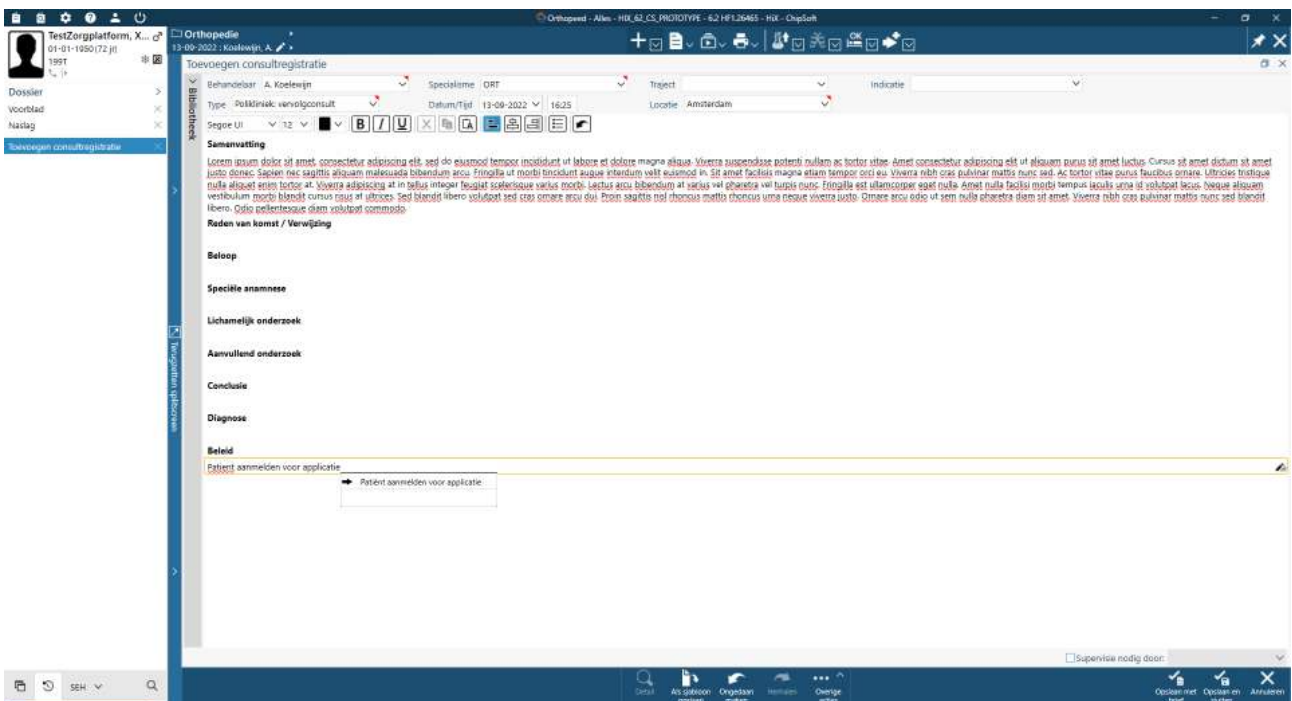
Orthopeed - Alles - HIX_62_CS_PROTOTYPE - 6.2 HF1.26465 - HiX - ChipSoft

TestZorgplatform, X...
01-01-1950 (72 jr)
1991

Orthopedie
13-09-2022 : Koelewijn, A.

Dossier
Voorblad
Naslag
Toevoegen consultregistratie

Toevoegen consultregistratie

Bibliotheek

Behandelaar A. Koelewijn
Specialisme ORT
Traject
Indicatie
Type Polikliniek: vervolgconsult
Datum/Tijd 13-09-2022 16:25
Locatie Amsterdam

Segoe UI 12

Samenvatting

Lorem ipsum dolor sit amet, consectetur adipiscing elit, sed do eiusmod tempor incididunt ut labore et dolore magna aliqua. Viverra suspendisse potenti nullam ac tortor vitae. Amet consectetur adipiscing elit ut aliquam purus sit amet luctus. Cursus sit amet dictum sit amet justo donec. Sapien nec sagittis aliquam malesuada bibendum arcu. Fringilla ut morbi tincidunt augue interdum velit euismod in. Sit amet facilisis magna etiam tempor orci eu. Viverra nibh cras pulvinar mattis nunc sed. Ac tortor vitae purus faucibus ornare. Ultricies tristique nulla aliquet enim tortor at. Viverra adipiscing at in tellus integer feugiat scelerisque varius morbi. Lectus arcu bibendum at varius vel pharetra vel turpis nunc. Fringilla est ullamcorper eget nulla. Amet nulla facilisi morbi tempus iaculis urna id volutpat lacus. Neque aliquam vestibulum morbi blandit cursus risus at ultrices. Sed blandit libero volutpat sed cras ornare arcu dui. Proin sagittis nisl rhoncus mattis rhoncus urna neque viverra justo. Ornare arcu odio ut sem nulla pharetra diam sit amet. Viverra nibh cras pulvinar mattis nunc sed blandit libero. Odio pellentesque diam volutpat commodo.

Reden van komst / Verwijzing

Beloop

Speciële anamnese

Lichamelijk onderzoek

Aanvullend onderzoek

Conclusie

Diagnose

Beleid

Patient aanmelden voor applicatie

Patiënt aanmelden voor applicatie

Teruggehaalde uploaden

Supervisie nodig door:

SEH

Detail
Als sjabloon opslaan
Ongedaan maken
Herhalen
Overige acties

Opslaan met brief
Opslaan en sluiten
Annuleren